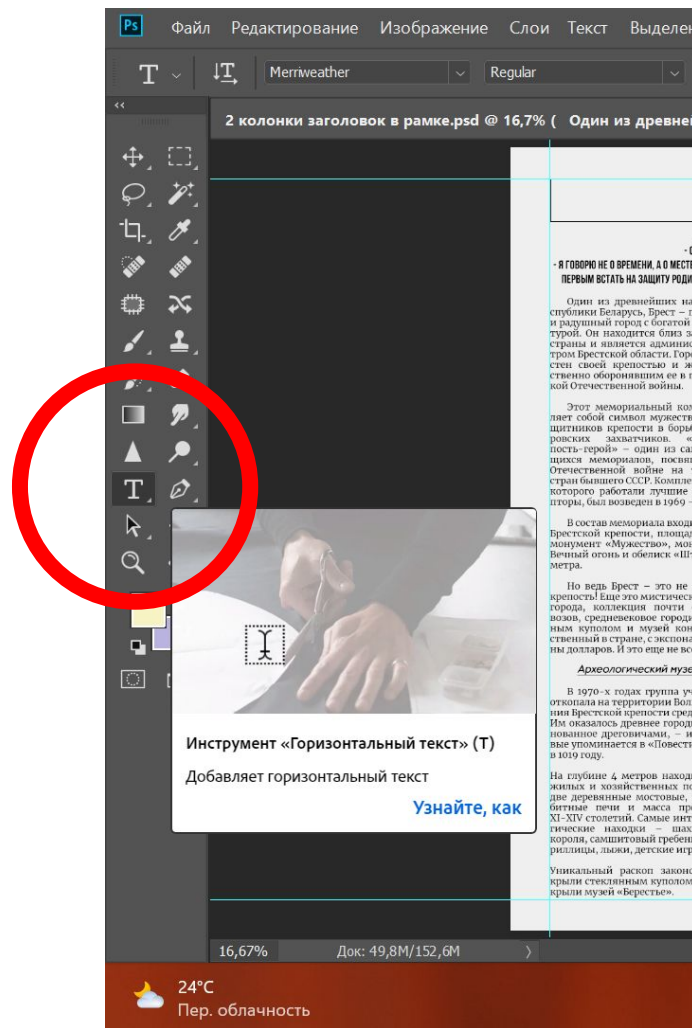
Ps Файл Редактирование Изображение Слои Текст Выделен

Merriweather Regular

2 колонки заголовок в рамке.psd @ 16,7% ( Один из древней

• Я ГОВОРЮ НЕ О ВРЕМЕНИ, А О МЕСТ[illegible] ПЕРВЫМ ВСТАТЬ НА ЗАЩИТУ РОДИ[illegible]

Один из древнейших на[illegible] спублики Беларусь, Брест – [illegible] и радушный город с богатой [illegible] турой. Он находится близ з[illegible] страны и является админис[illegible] тром Брестской области. Горо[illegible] стен своей крепостью и ж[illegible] ственно оборонявшим ее в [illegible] кой Отечественной войны.

Этот мемориальный ком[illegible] ляет собой символ мужеств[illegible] щитников крепости в борьб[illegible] ровских захватчиков. «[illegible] пость-герой» – один из са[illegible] щихся мемориалов, посвя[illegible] Отечественной войне на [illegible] стран бывшего СССР. Комплек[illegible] которого работали лучшие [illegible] пторы, был возведен в 1969 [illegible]

В состав мемориала входи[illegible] Брестской крепости, площад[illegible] монумент «Мужество», мо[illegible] Вечный огонь и обелиск «Ш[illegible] метра.

Но ведь Брест – это не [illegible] крепость! Еще это мистическ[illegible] города, коллекция почти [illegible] возов, средневековое городи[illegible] ным куполом и музей кон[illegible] ственный в стране, с экспона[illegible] ны долларов. И это еще не вс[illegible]

Археологический музе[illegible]

В 1970-х годах группа уч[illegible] откопала на территории Вол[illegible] ния Брестской крепости сред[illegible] Им оказалось древнее городи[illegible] нованное дреговичами, – и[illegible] вые упоминается в «Повест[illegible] в 1019 году.

На глубине 4 метров наход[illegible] жилых и хозяйственных по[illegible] две деревянные мостовые, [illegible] битые печи и масса пре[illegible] XI-XIV столетий. Самые инт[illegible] гические находки – шах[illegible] короля, самшитовый гребен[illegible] риллицы, лыжи, детские игр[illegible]

Уникальный раскоп законс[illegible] крыли стеклянным куполом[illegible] крыли музей «Берестье».

Инструмент «Горизонтальный текст» (T)

Добавляет горизонтальный текст

Узнайте, как

16,67% Док: 49,8M/152,6M

24°C
Пер. облачность